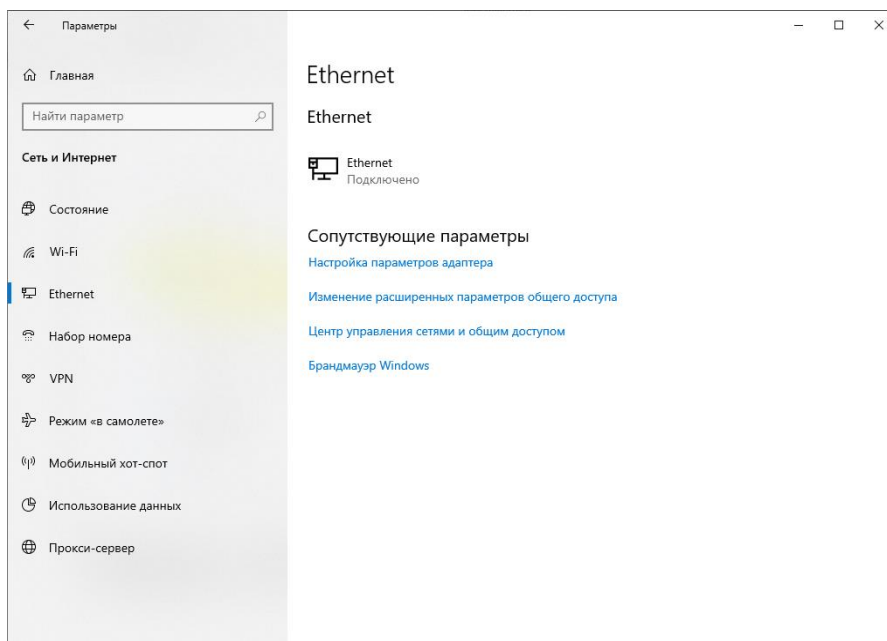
Параметры

Главная

Найти параметр

Сеть и Интернет

Состояние

Wi-Fi

Ethernet

Набор номера

VPN

Режим «в самолете»

Мобильный хот-спот

Использование данных

Прокси-сервер

Ethernet

Ethernet

Ethernet
Подключено

Сопутствующие параметры

Настройка параметров адаптера

Изменение расширенных параметров общего доступа

Центр управления сетями и общим доступом

Брандмауэр Windows